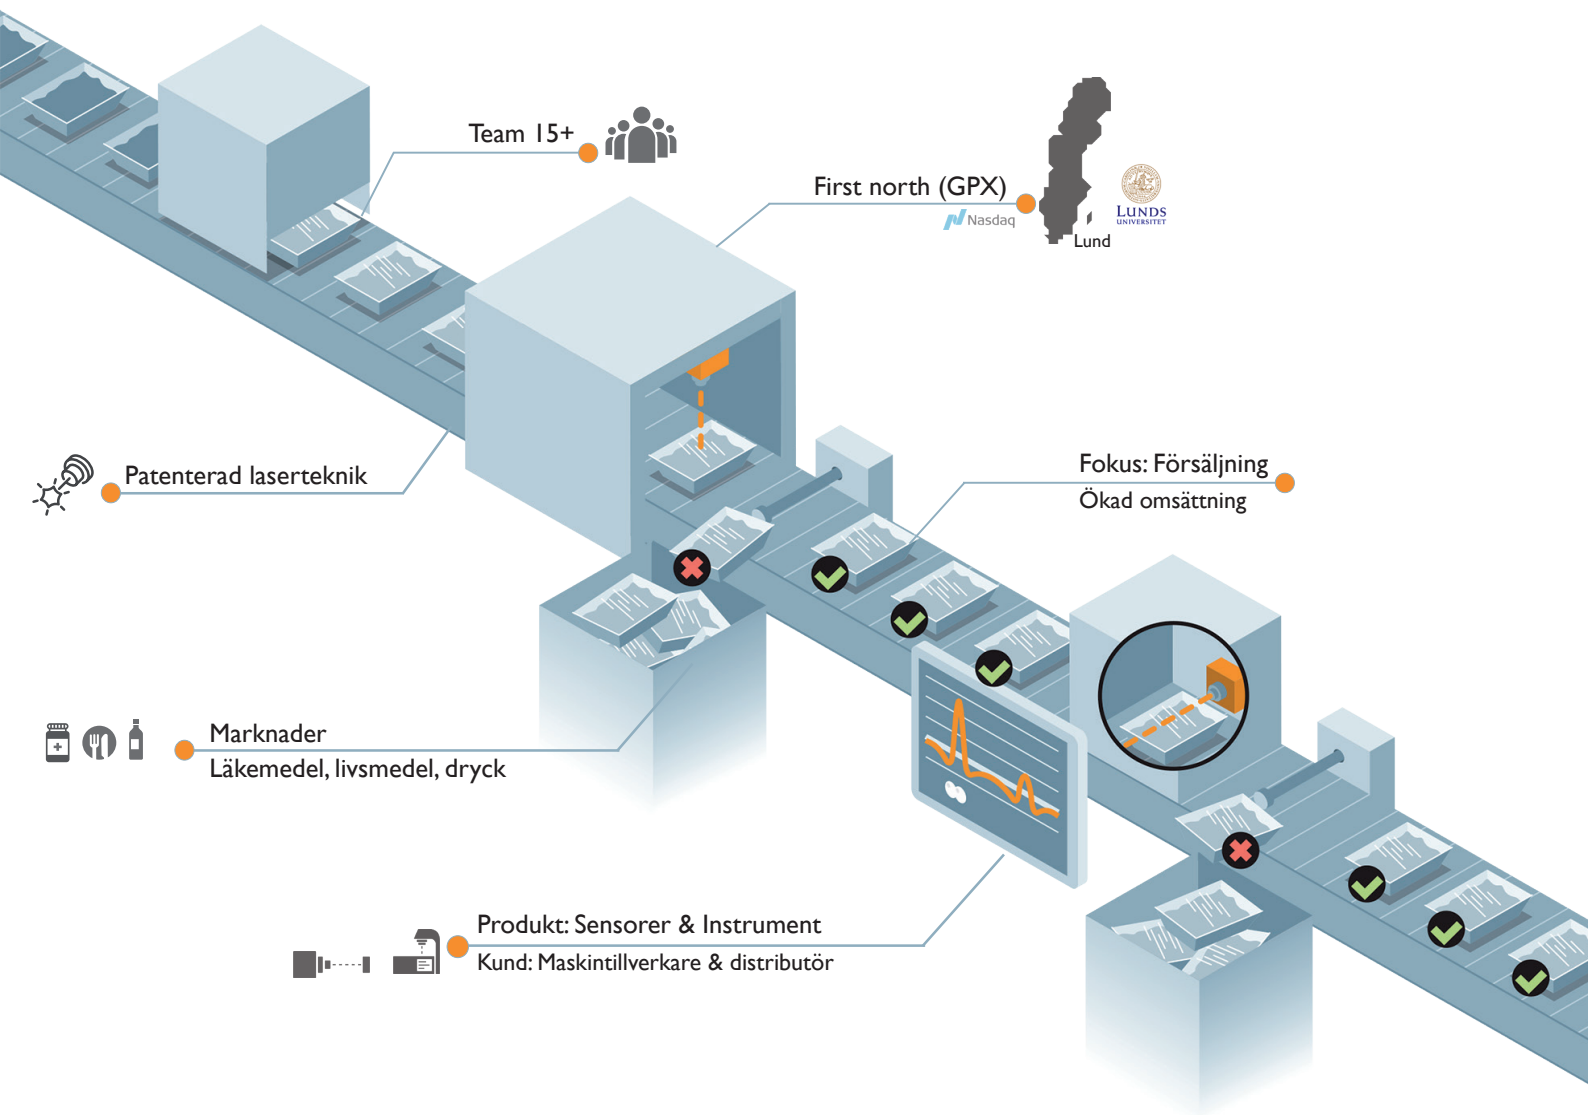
Team 15+

First north (GPX)

Nasdaq

Lund

LUNDS UNIVERSITET

Patenterad laserteknik

Fokus: Försäljning
Ökad omsättning

Marknader
Läkemedel, livsmedel, dryck

Produkt: Sensorer & Instrument
Kund: Maskintillverkare & distributör